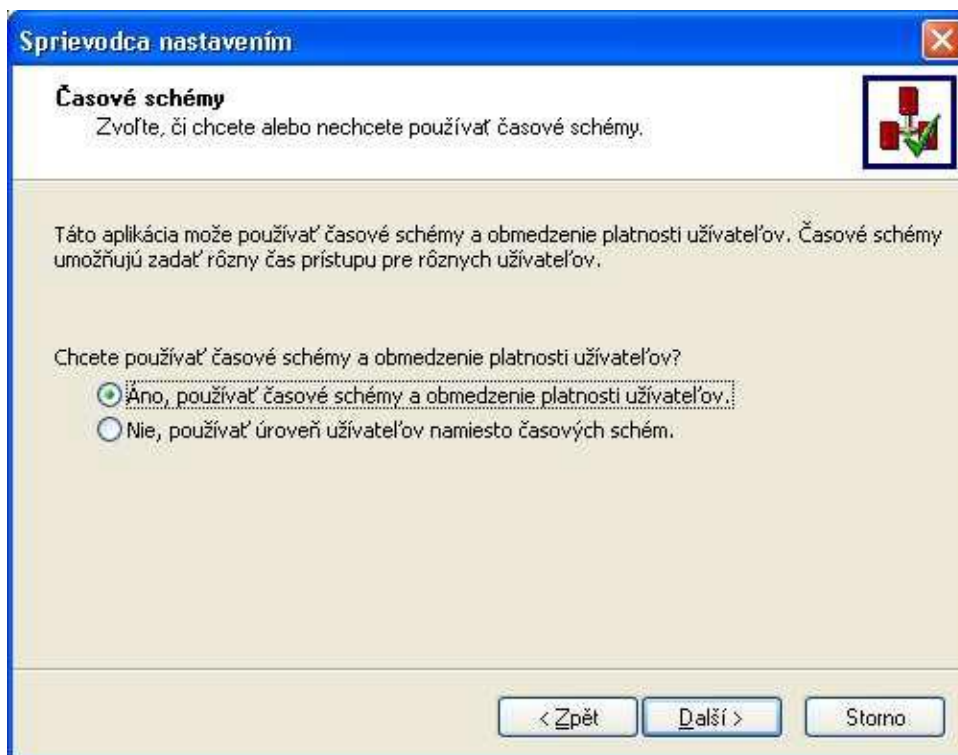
Sprievodca nastavením

Časové schémy
Zvoľte, či chcete alebo nechcete používať časové schémy.

Táto aplikácia može používať časové schémy a obmedzenie platnosti užívateľov. Časové schémy umožňujú zadať rôzny čas prístupu pre rôznych užívateľov.

Chcete používať časové schémy a obmedzenie platnosti užívateľov?
Áno, používať časové schémy a obmedzenie platnosti užívateľov.
Nie, používať úroveň užívateľov namiesto časových schém.

< Zpět
Další >
Storno